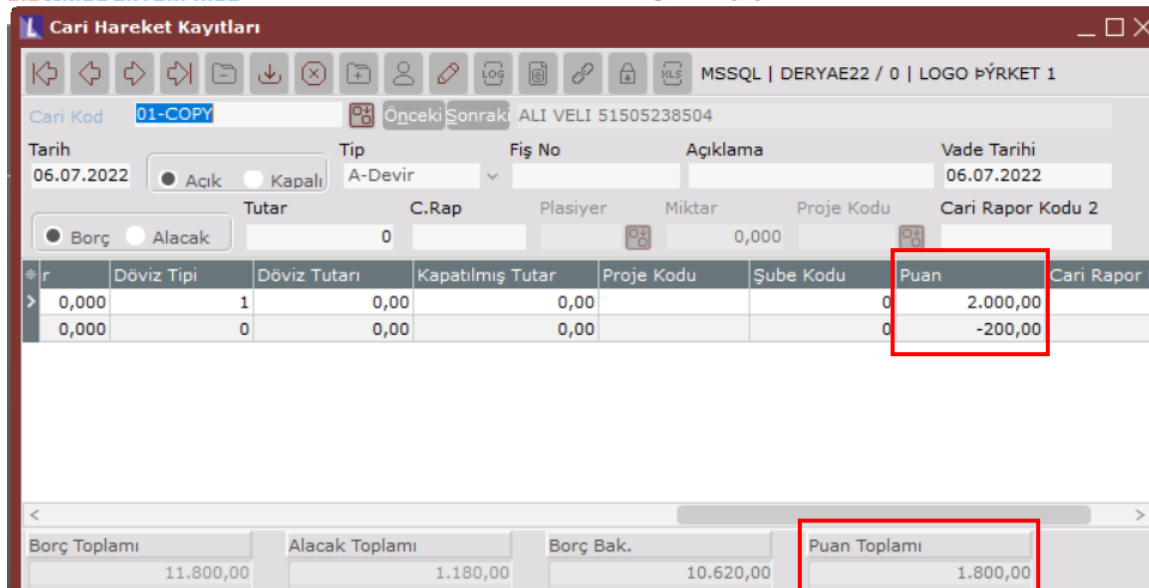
Cari Hareket Kayıtları

MSSQL | DERYAE22 / 0 | LOGO ÞÝRKET 1

Cari Kod 01-COPY Önceki Sonraki ALI VELI 51505238504

Tarih 06.07.2022 Açık Kapalı Tip A-Devir Fiş No Açıklama Vade Tarihi 06.07.2022

Borç Alacak Tutar 0 C.Rap Plasiyer Miktar 0,000 Proje Kodu Cari Rapor Kodu 2

| r | Döviz Tipi | Döviz Tutarı | Kapatılmış Tutar | Proje Kodu | Şube Kodu | Puan | Cari Rapor |
|---|---|---|---|---|---|---|---|
| 0,000 | 1 | 0,00 | 0,00 | | 0 | 2.000,00 | |
| 0,000 | 0 | 0,00 | 0,00 | | 0 | -200,00 | |

Borç Toplamı 11.800,00
Alacak Toplamı 1.180,00
Borç Bak. 10.620,00
Puan Toplamı 1.800,00